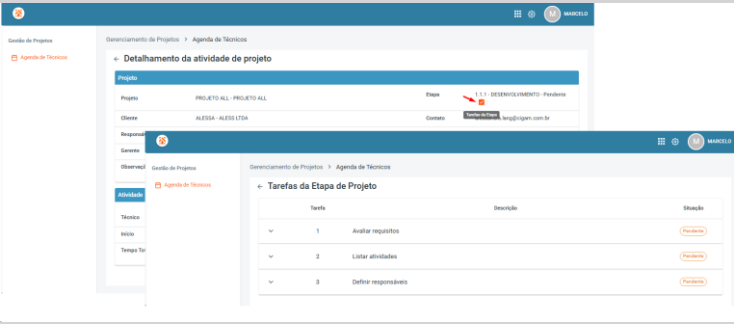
M MARCELO

Gestão de Projetos

Agenda de Técnicos

Gerenciamento de Projetos > Agenda de Técnicos

← Detalhamento da atividade de projeto

Projeto

Projeto PROJETO ALL - PROJETO ALL

Etapa 1.1.1 - DESENVOLVIMENTO - Pendente

Tarefas da Etapa

Cliente ALESSA - ALESS LTDA

Contato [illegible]teng@cigam.com.br

Responsá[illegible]

Gerente

Observaç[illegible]

Atividade

Técnico

Início

Tempo To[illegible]

M MARCELO

Gestão de Projetos

Agenda de Técnicos

Gerenciamento de Projetos > Agenda de Técnicos

← Tarefas da Etapa de Projeto

| | Tarefa | Descrição | Situação |
|---|---|---|---|
| ⌄ | 1 | Avaliar requisitos | Pendente |
| ⌄ | 2 | Listar atividades | Pendente |
| ⌄ | 3 | Definir responsáveis | Pendente |